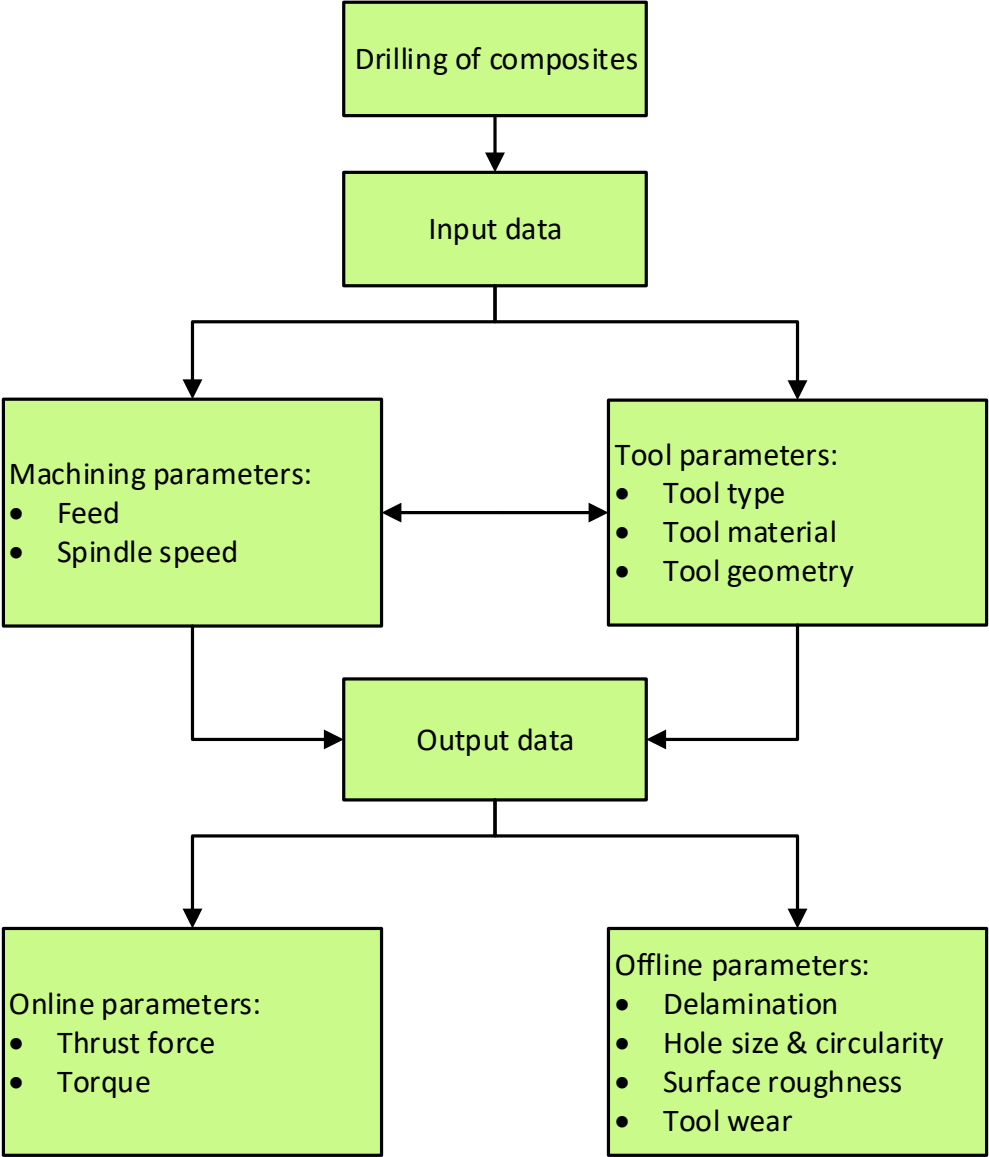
Drilling of composites

Input data

Machining parameters:
- Feed
- Spindle speed

Tool parameters:
- Tool type
- Tool material
- Tool geometry

Output data

Online parameters:
- Thrust force
- Torque

Offline parameters:
- Delamination
- Hole size & circularity
- Surface roughness
- Tool wear